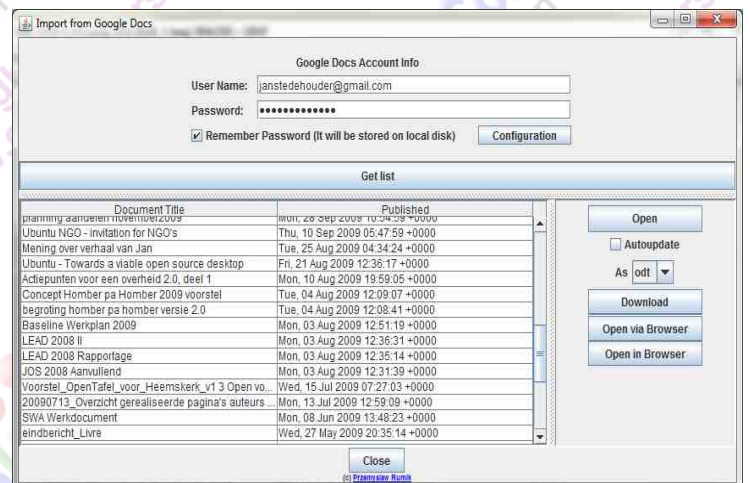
Import from Google Docs

Google Docs Account Info

User Name: janstedehouder@gmail.com

Password: ••••••••••••••

Remember Password (It will be stored on local disk)

Configuration

Get list

| Document Title | Published |
|---|---|
| planning aandelen november2009 | Mon, 28 Sep 2009 10:54:59 +0000 |
| Ubuntu NGO - invitation for NGO's | Thu, 10 Sep 2009 05:47:59 +0000 |
| Mening over verhaal van Jan | Tue, 25 Aug 2009 04:34:24 +0000 |
| Ubuntu - Towards a viable open source desktop | Fri, 21 Aug 2009 12:36:17 +0000 |
| Actiepunten voor een overheid 2.0, deel 1 | Mon, 10 Aug 2009 19:59:05 +0000 |
| Concept Homber pa Homber 2009 voorstel | Tue, 04 Aug 2009 12:09:07 +0000 |
| begroting homber pa homber versie 2.0 | Tue, 04 Aug 2009 12:08:41 +0000 |
| Baseline Werkplan 2009 | Mon, 03 Aug 2009 12:51:19 +0000 |
| LEAD 2008 II | Mon, 03 Aug 2009 12:36:31 +0000 |
| LEAD 2008 Rapportage | Mon, 03 Aug 2009 12:35:14 +0000 |
| JOS 2008 Aanvullend | Mon, 03 Aug 2009 12:31:39 +0000 |
| Voorstel_OpenTafel_voor_Heemskerk_v1 3 Open vo... | Wed, 15 Jul 2009 07:27:03 +0000 |
| 20090713_Overzicht gerealiseerde pagina's auteurs ... | Mon, 13 Jul 2009 12:59:09 +0000 |
| SWA Werkdocument | Mon, 08 Jun 2009 13:48:23 +0000 |
| eindbericht_Livre | Wed, 27 May 2009 20:35:14 +0000 |

Open

Autoupdate

As odt

Download

Open via Browser

Open in Browser

Close

(c) Przemyslaw Rumik